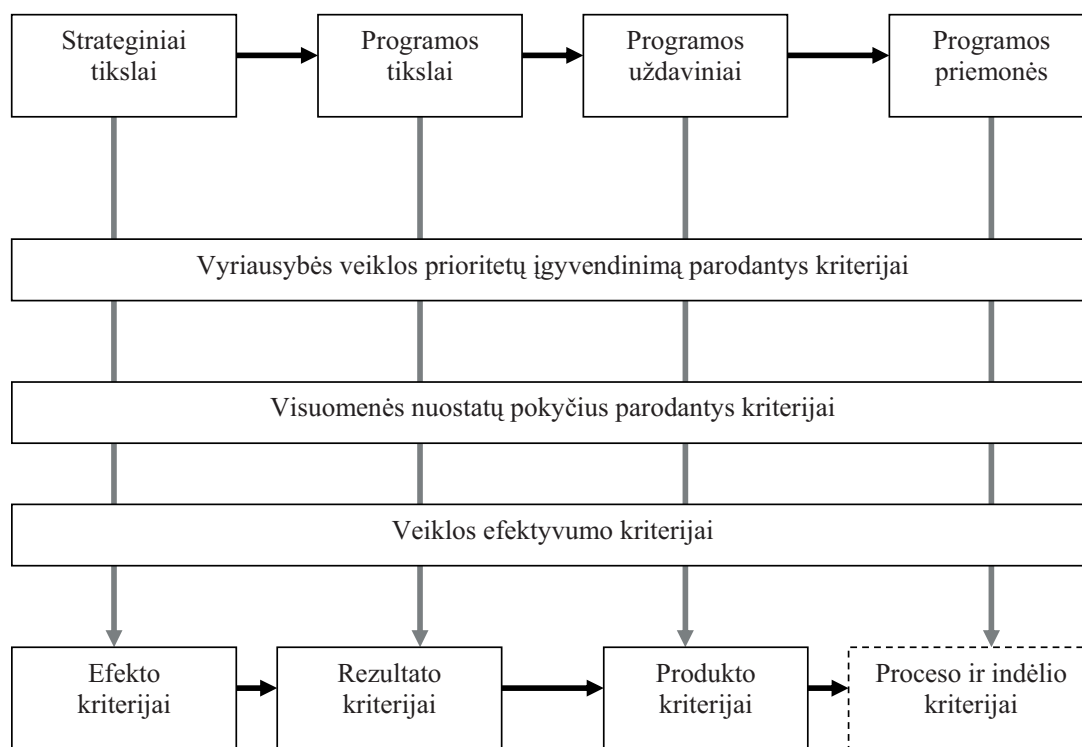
Strateginiai tikslai

Programos tikslai

Programos uždaviniai

Programos priemonės

Vyriausybės veiklos prioritetų įgyvendinimą parodantys kriterijai

Visuomenės nuostatų pokyčius parodantys kriterijai

Veiklos efektyvumo kriterijai

Efekto kriterijai

Rezultato kriterijai

Produkto kriterijai

Proceso ir indėlio kriterijai